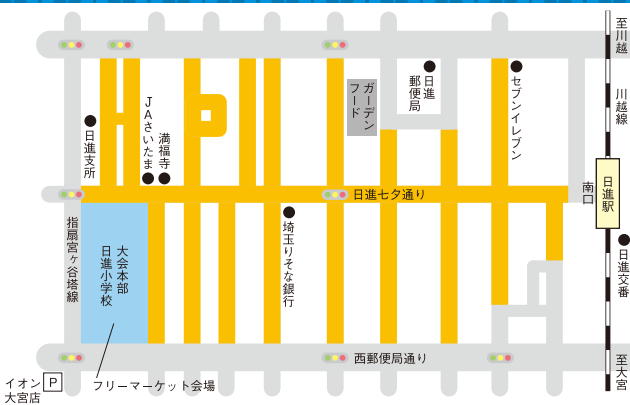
至川越

川越線

日進駅

南口

日進交番

至大宮

日進七夕通り

西郵便局通り

日進支所

JAさいたま

満福寺

ガーデンフード

日進郵便局

セブンイレブン

埼玉りそな銀行

指扇宮ヶ谷塔線

大会本部
日進小学校

イオン P
大宮店

フリーマーケット会場